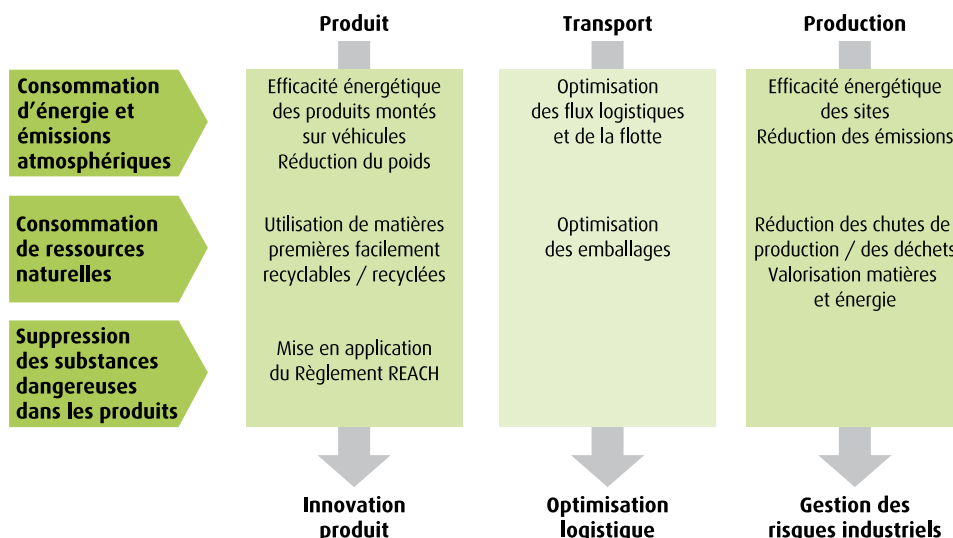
Produit

Transport

Production

Consommation d'énergie et émissions atmosphériques

Efficacité énergétique des produits montés sur véhicules
Réduction du poids

Optimisation des flux logistiques et de la flotte

Efficacité énergétique des sites
Réduction des émissions

Consommation de ressources naturelles

Utilisation de matières premières facilement recyclables / recyclées

Optimisation des emballages

Réduction des chutes de production / des déchets
Valorisation matières et énergie

Suppression des substances dangereuses dans les produits

Mise en application du Règlement REACH

Innovation produit

Optimisation logistique

Gestion des risques industriels